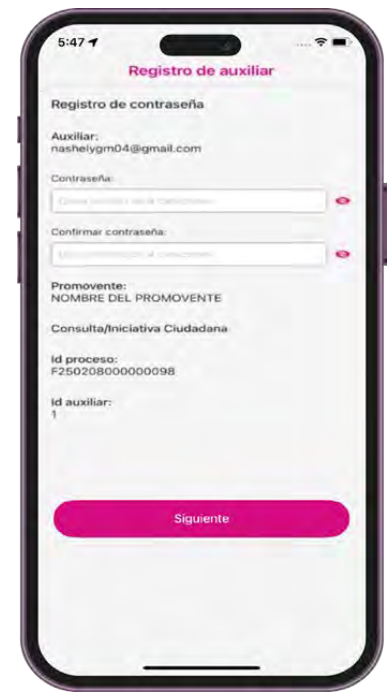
5:47

Registro de auxiliar

Registro de contraseña

Auxiliar:
nasheiygm04@gmail.com

Contraseña:

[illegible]

Confirmar contraseña:

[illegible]

Promovente:
NOMBRE DEL PROMOVENTE

Consulta/Iniciativa Ciudadana

Id proceso:
F250208000000098

Id auxiliar:
1

Siguiente